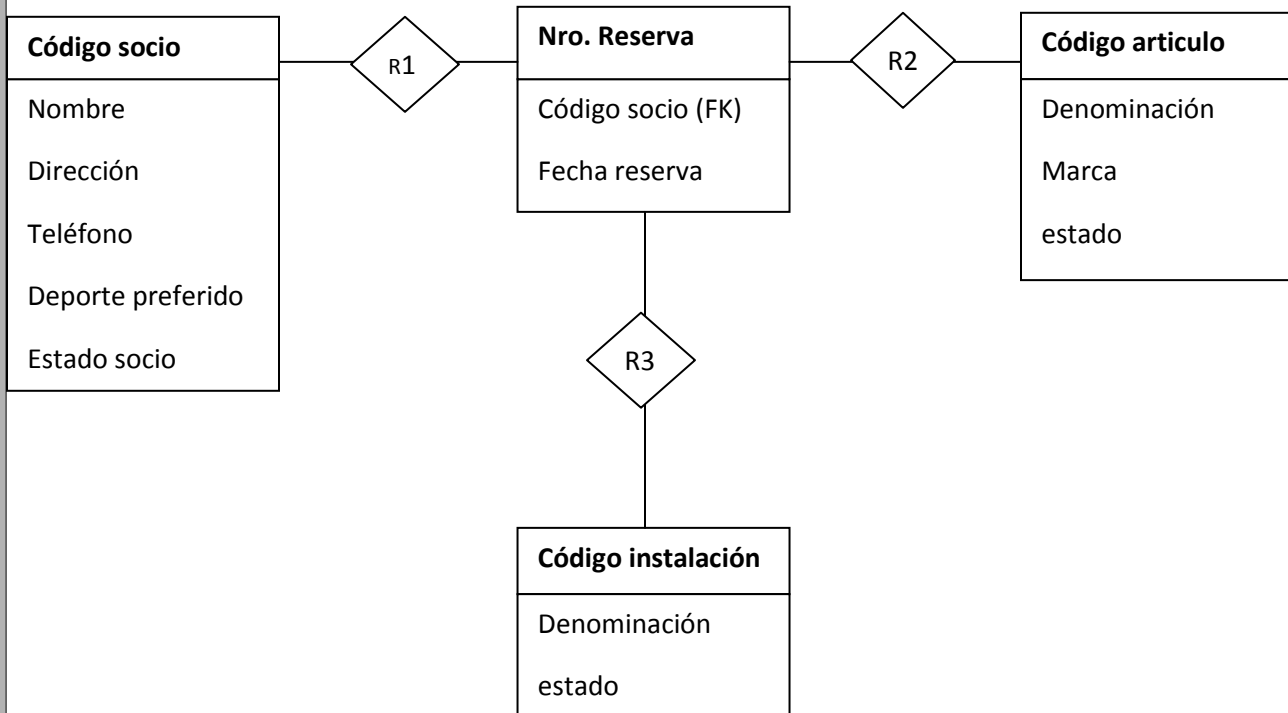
Código socio
Nombre
Dirección
Teléfono
Deporte preferido
Estado socio

R1

Nro. Reserva
Código socio (FK)
Fecha reserva

R2

Código articulo
Denominación
Marca
estado

R3

Código instalación
Denominación
estado